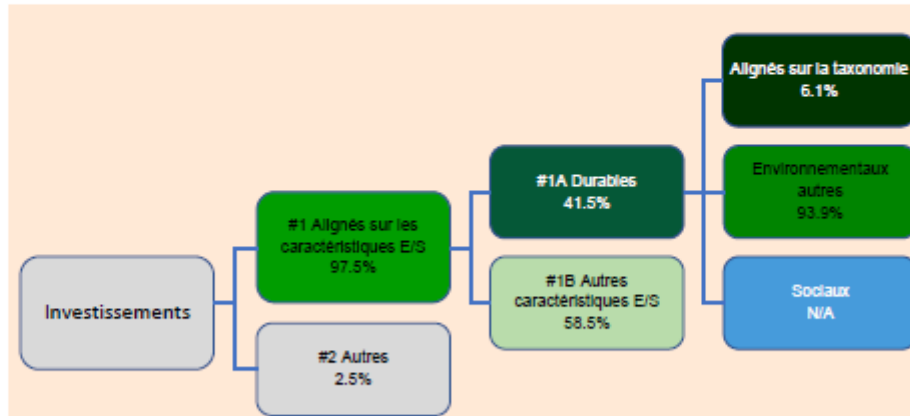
Alignés sur la taxonomie
6.1%

Environnementaux autres
93.9%

#1A Durables
41.5%

#1 Alignés sur les caractéristiques E/S
97.5%

Sociaux
N/A

#1B Autres caractéristiques E/S
58.5%

Investissements

#2 Autres
2.5%